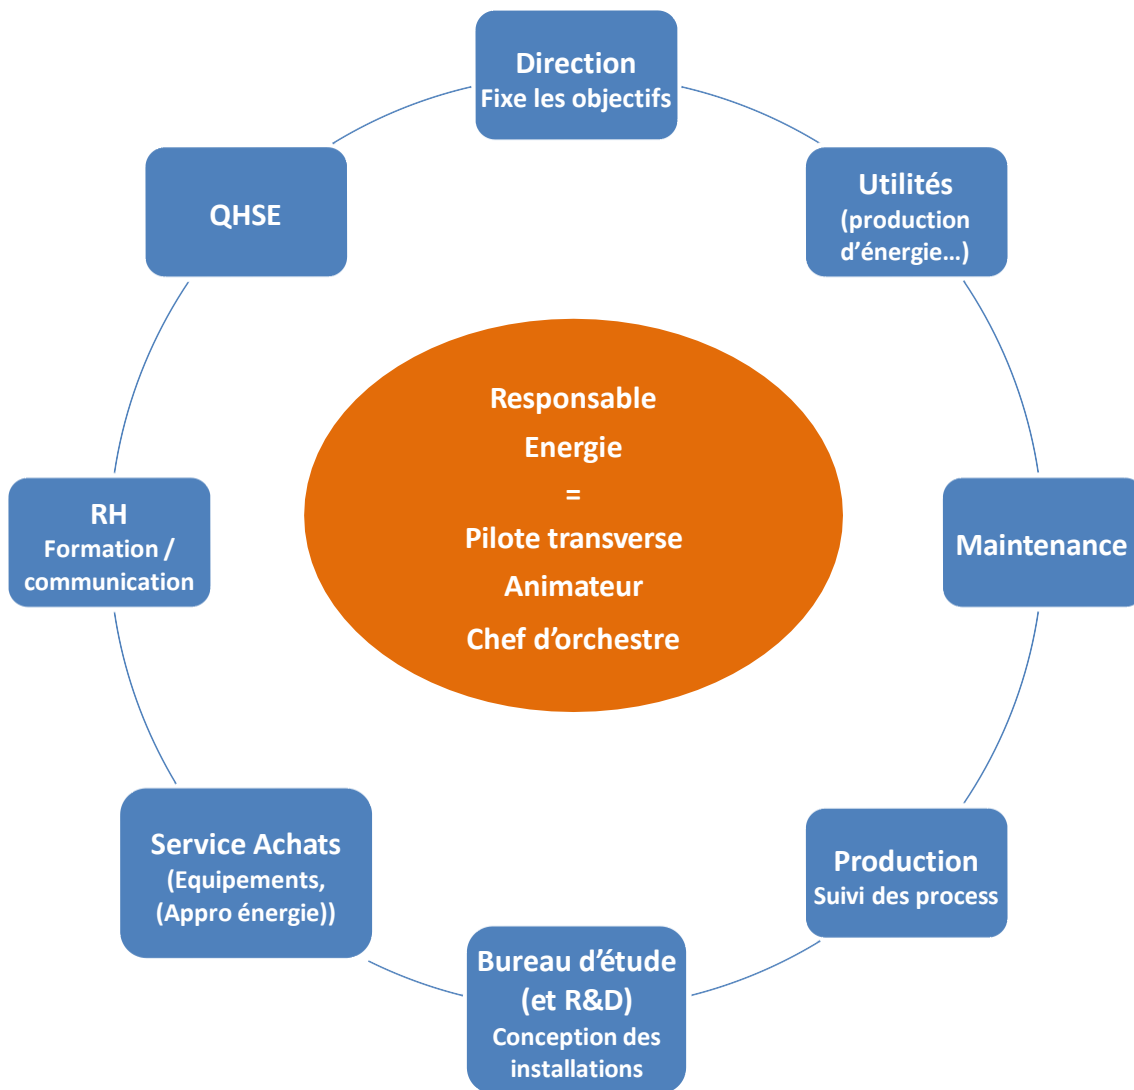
Direction
Fixe les objectifs

Utilités
(production d’énergie…)

Maintenance

Production
Suivi des process

Bureau d’étude (et R&D)
Conception des installations

Service Achats
(Equipements, (Appro énergie))

RH
Formation / communication

QHSE

Responsable
Energie
=
Pilote transverse
Animateur
Chef d’orchestre